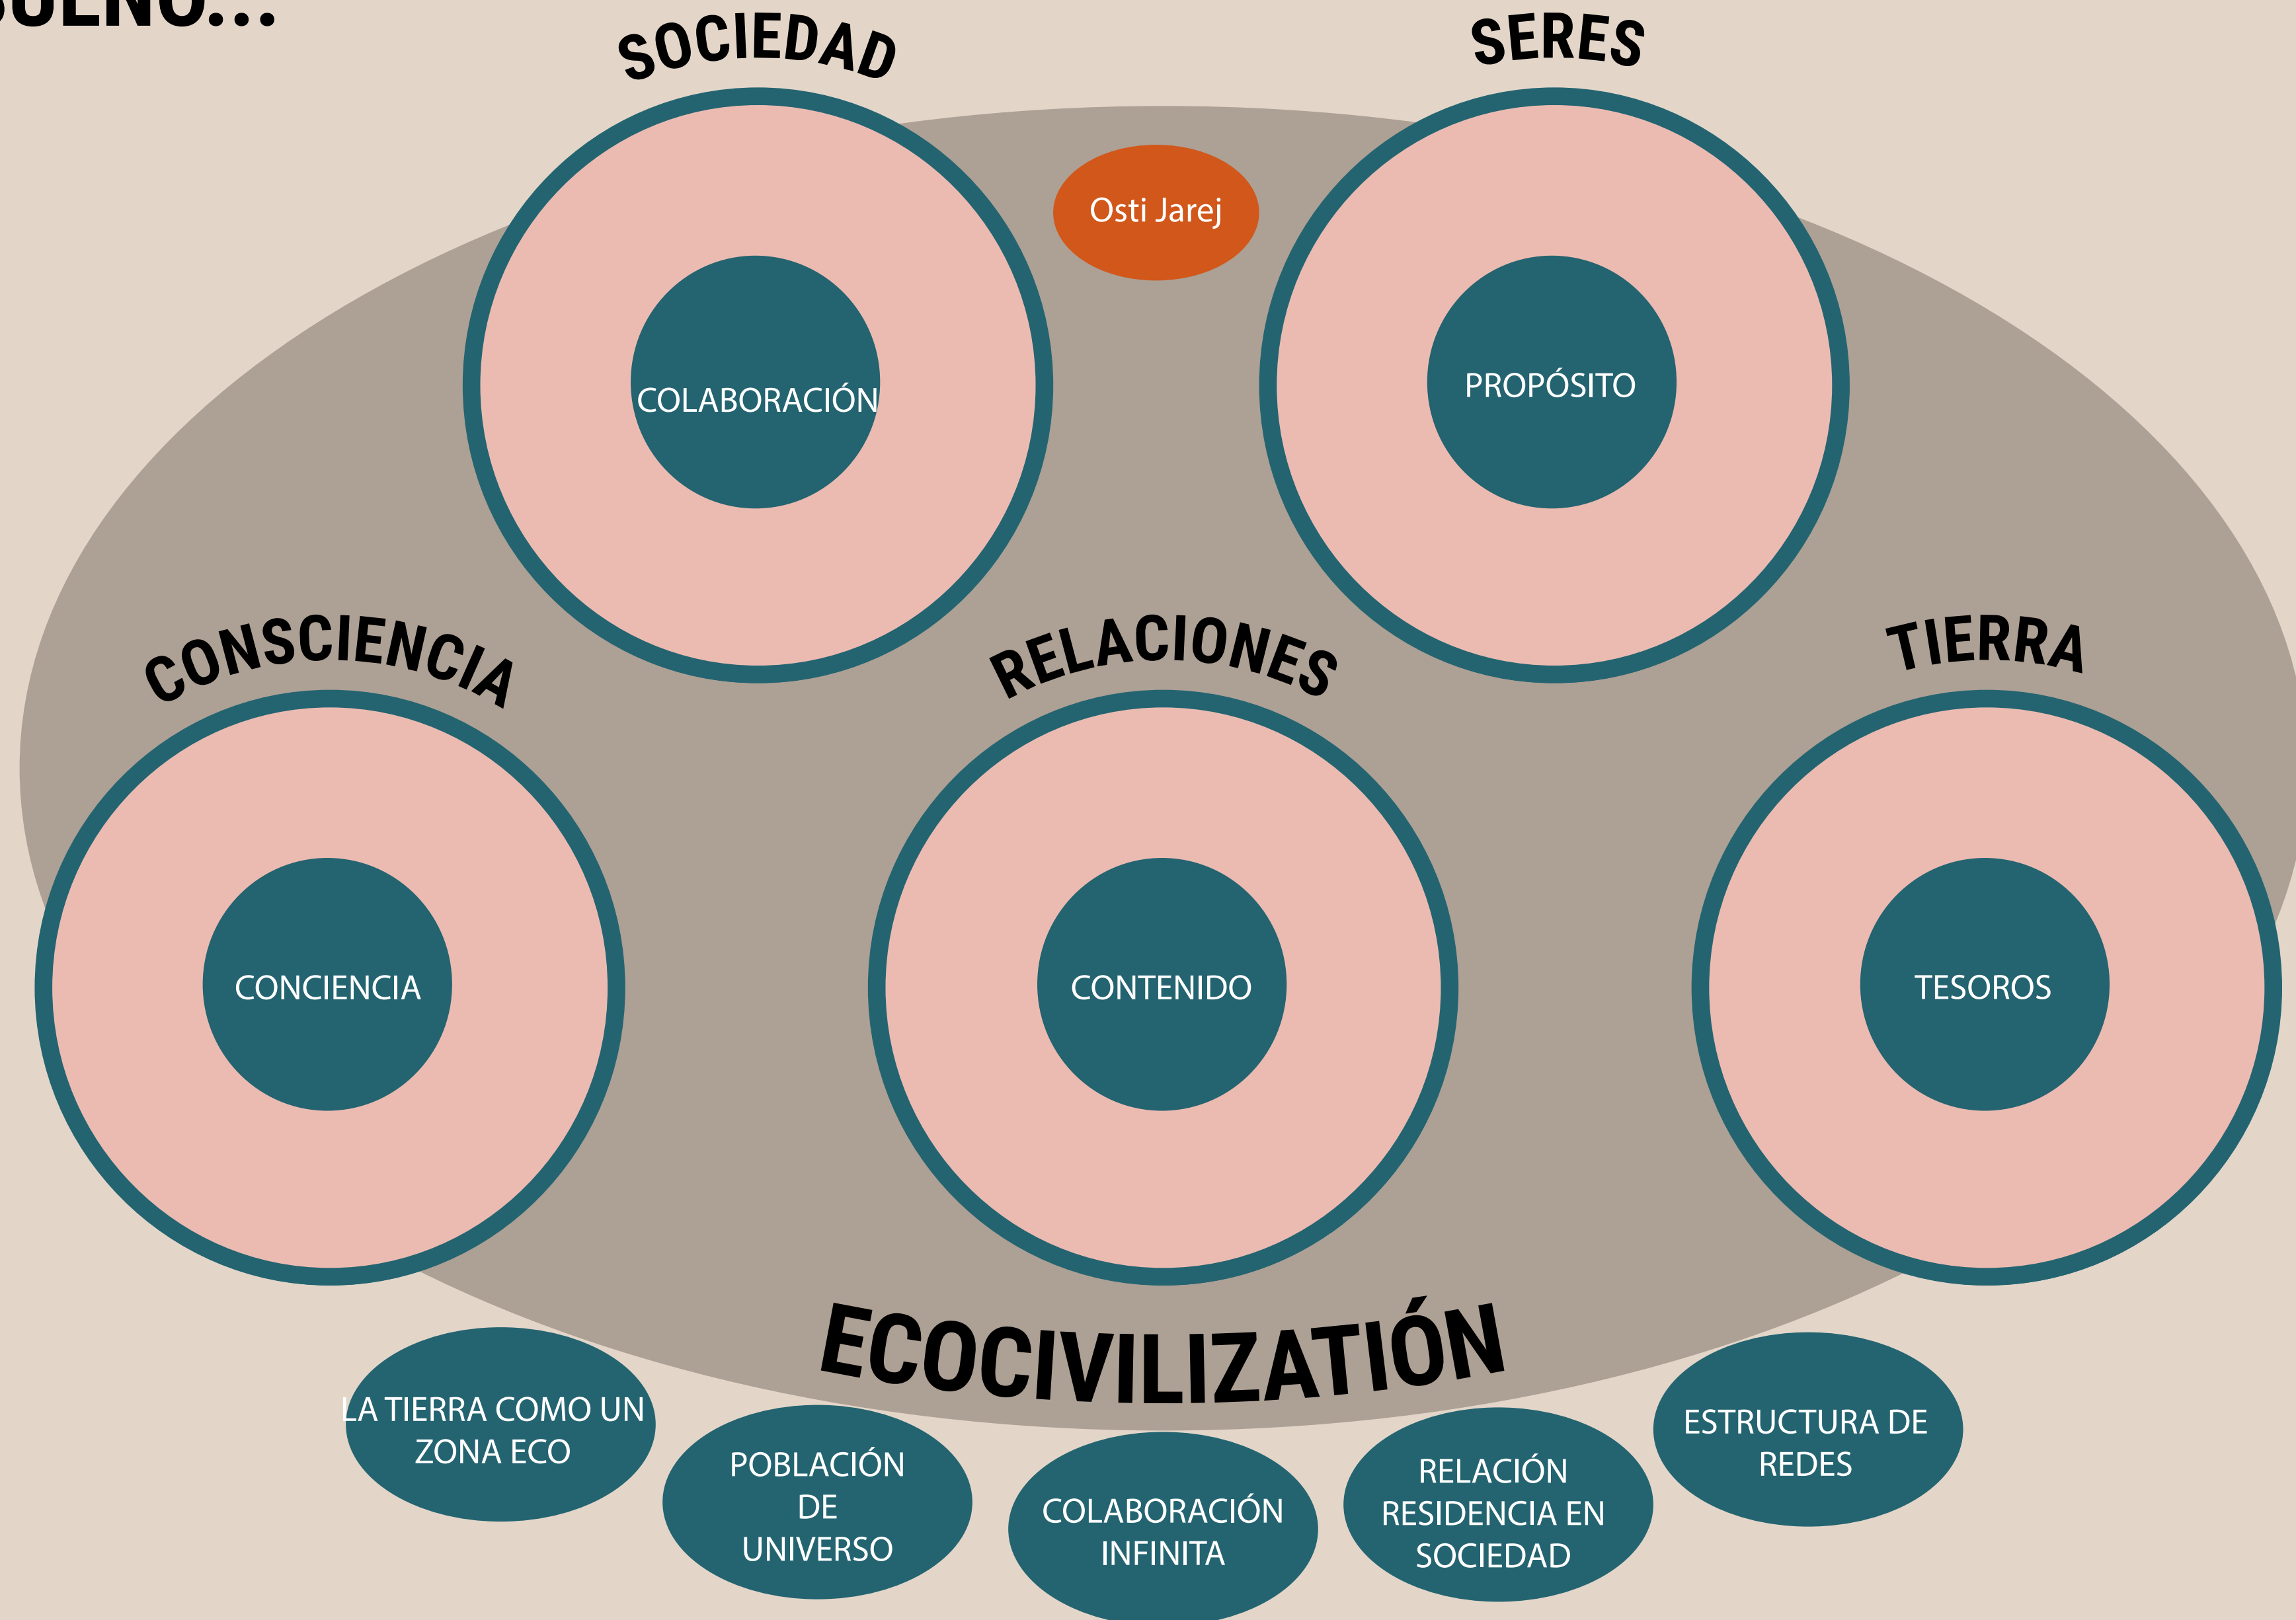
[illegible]

SOCIEDAD

SERES

Osti Jarej

COLABORACIÓN

PROPÓSITO

CONSCIENCIA

RELACIONES

TIERRA

CONCIENCIA

CONTENIDO

TESOROS

ECOCIVILIZATIÓN

LA TIERRA COMO UN ZONA ECO

POBLACIÓN DE UNIVERSO

COLABORACIÓN INFINITA

RELACIÓN RESIDENCIA EN SOCIEDAD

ESTRUCTURA DE REDES